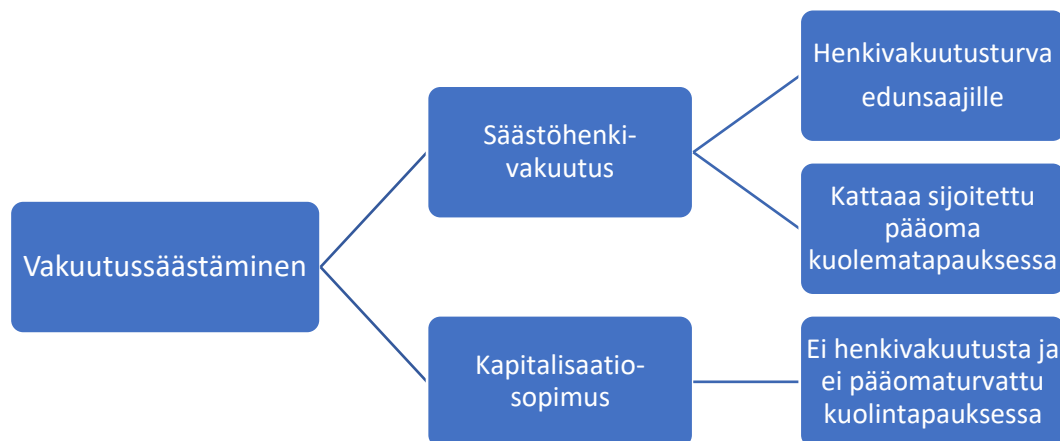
Vakuutussäästäminen

Säästöhenkivakuutus

Henkivakuutusturva edunsaajille

Kattaaa sijoitettu pääoma kuolematapauksessa

Kapitalisaatiosopimus

Ei henkivakuutusta ja ei pääomaturvattu kuolintapauksessa